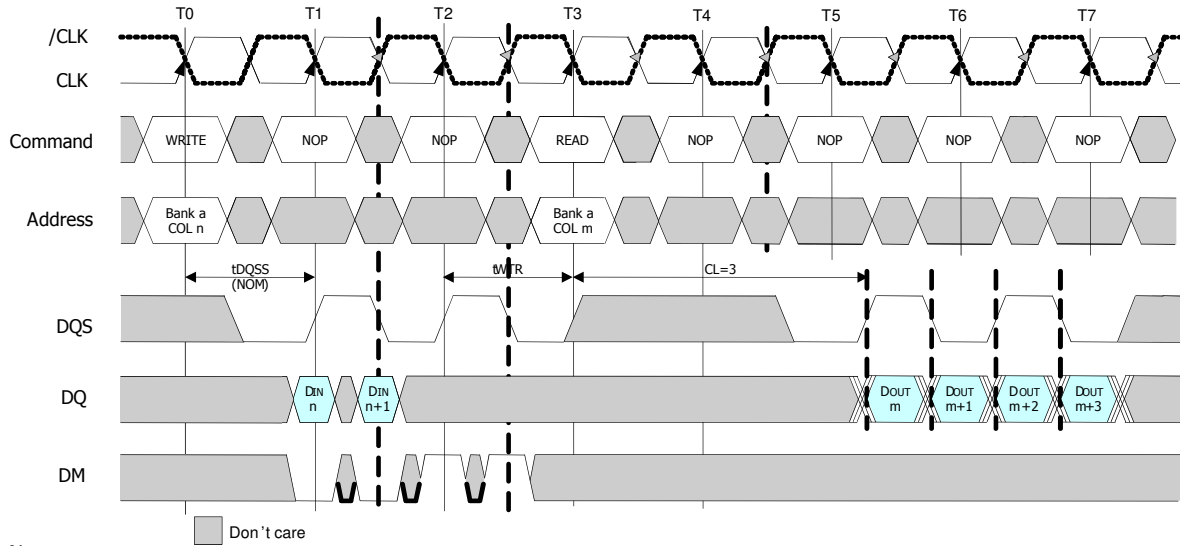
T0 T1 T2 T3 T4 T5 T6 T7

/CLK

CLK

Command WRITE NOP NOP READ NOP NOP NOP NOP

Address Bank a COL n Bank a COL m

tDQSS (NOM) tWTR CL=3

DQS

DQ DIN n DIN n+1 DOUT m DOUT m+1 DOUT m+2 DOUT m+3

DM

Don't care